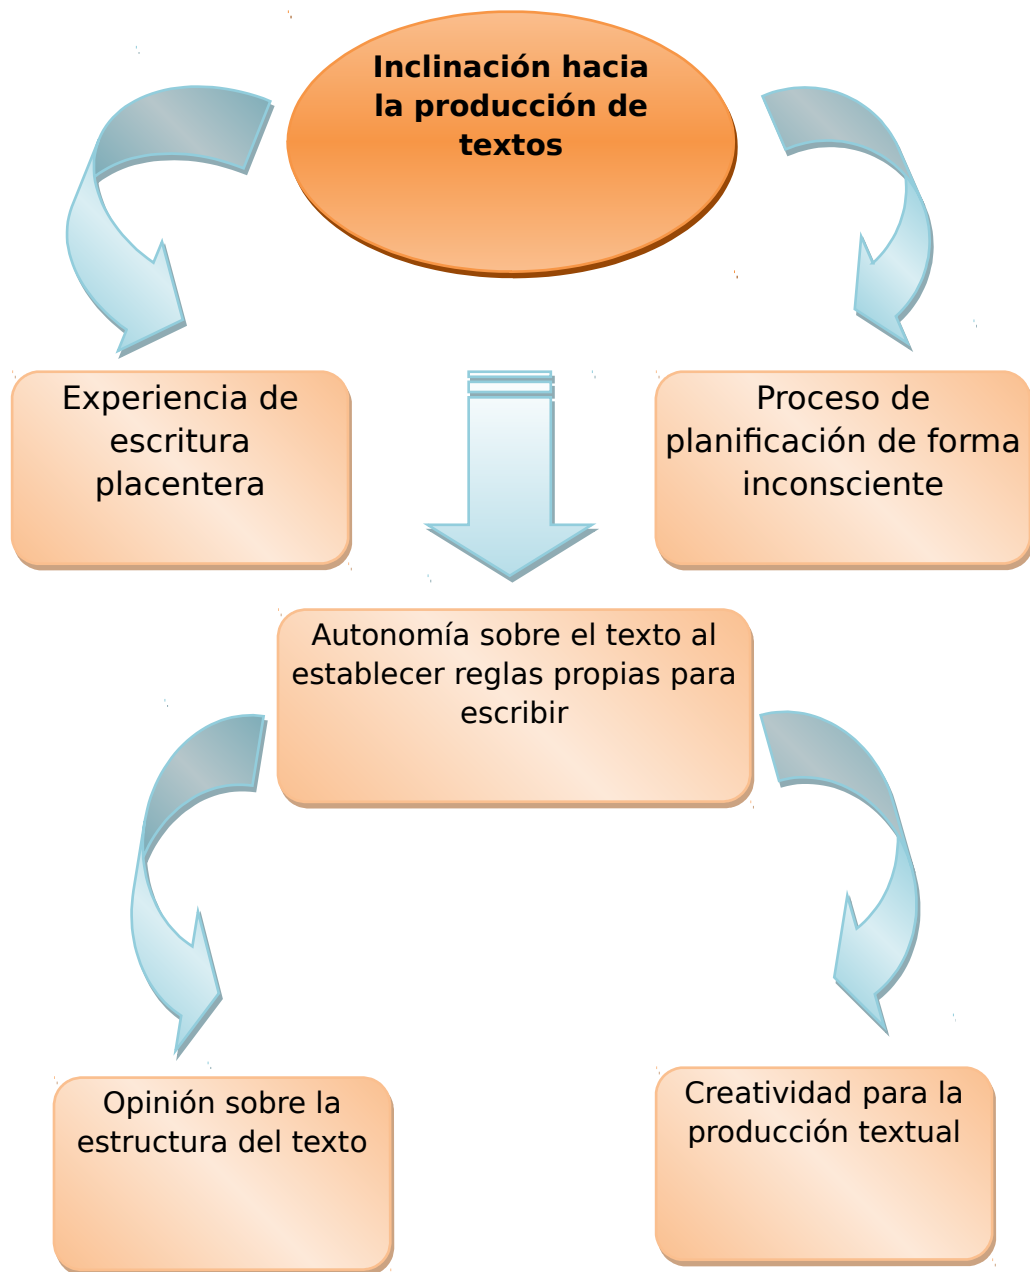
Inclinación hacia la producción de textos

Experiencia de escritura placentera

Proceso de planificación de forma inconsciente

Autonomía sobre el texto al establecer reglas propias para escribir

Opinión sobre la estructura del texto

Creatividad para la producción textual